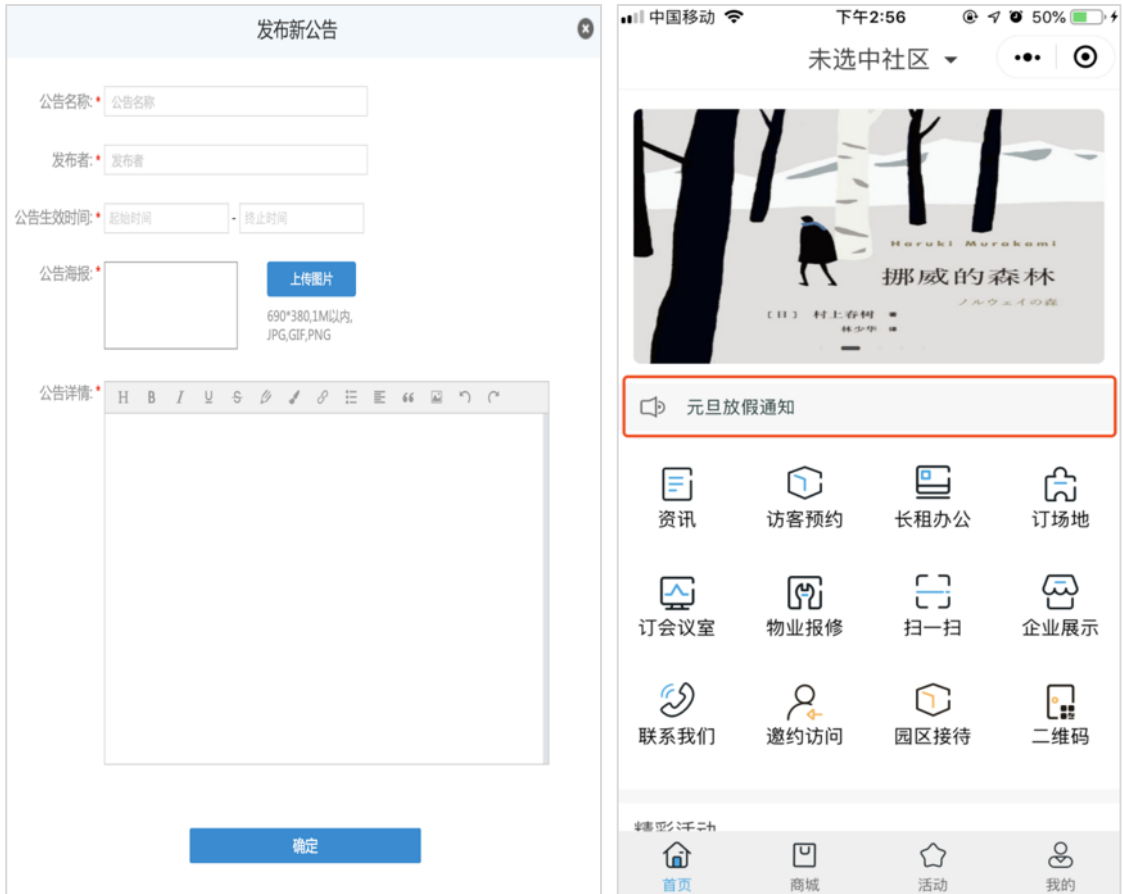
发布新公告

公告名称: * 公告名称

发布者: * 发布者

公告生效时间: * 起始时间 - 终止时间

公告海报: * 上传图片

690*380,1M以内, JPG,GIF,PNG

公告详情: *

H B I U S

确定

中国移动 下午2:56 50%

未选中社区

Haruki Murakami

挪威的森林

ノルウェイの森

〔日〕 村上春树 著

林少华 译

元旦放假通知

资讯 访客预约 长租办公 订场地

订会议室 物业报修 扫一扫 企业展示

联系我们 邀约访问 园区接待 二维码

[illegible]

首页 商城 活动 我的